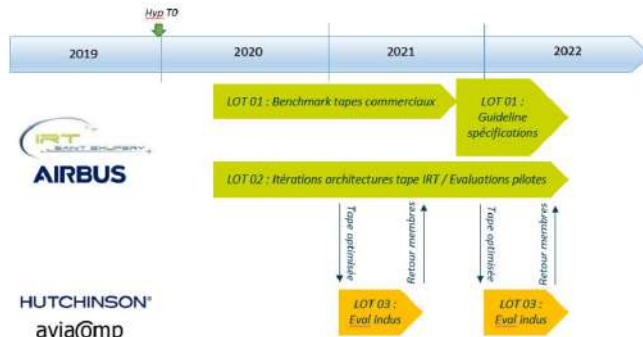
Hyp T0

2019

2020

2021

2022

LOT 01 : Benchmark tapes commerciaux

LOT 01 : Guideline spécifications

IRT SAINT EXUPERY

AIRBUS

LOT 02 : Itérations architectures tape IRT / Evaluations pilotes

Tape optimisée

Retour membres

Tape optimisée

Retour membres

HUTCHINSON®

aviacomp

LOT 03 : Eval indus

LOT 03 : Eval indus